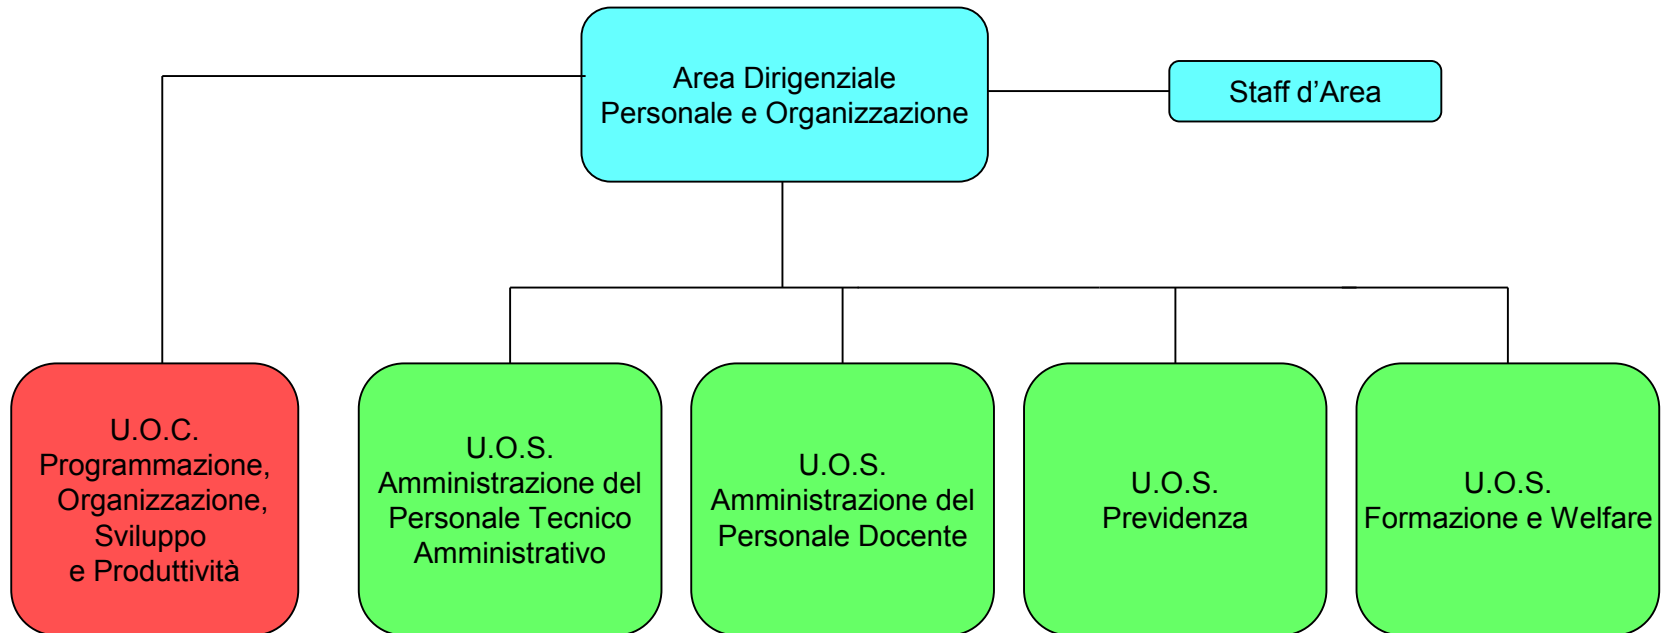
Area Dirigenziale
Personale e Organizzazione

Staff d’Area

U.O.C.
Programmazione, Organizzazione, Sviluppo e Produttività

U.O.S.
Amministrazione del Personale Tecnico Amministrativo

U.O.S.
Amministrazione del Personale Docente

U.O.S.
Previdenza

U.O.S.
Formazione e Welfare